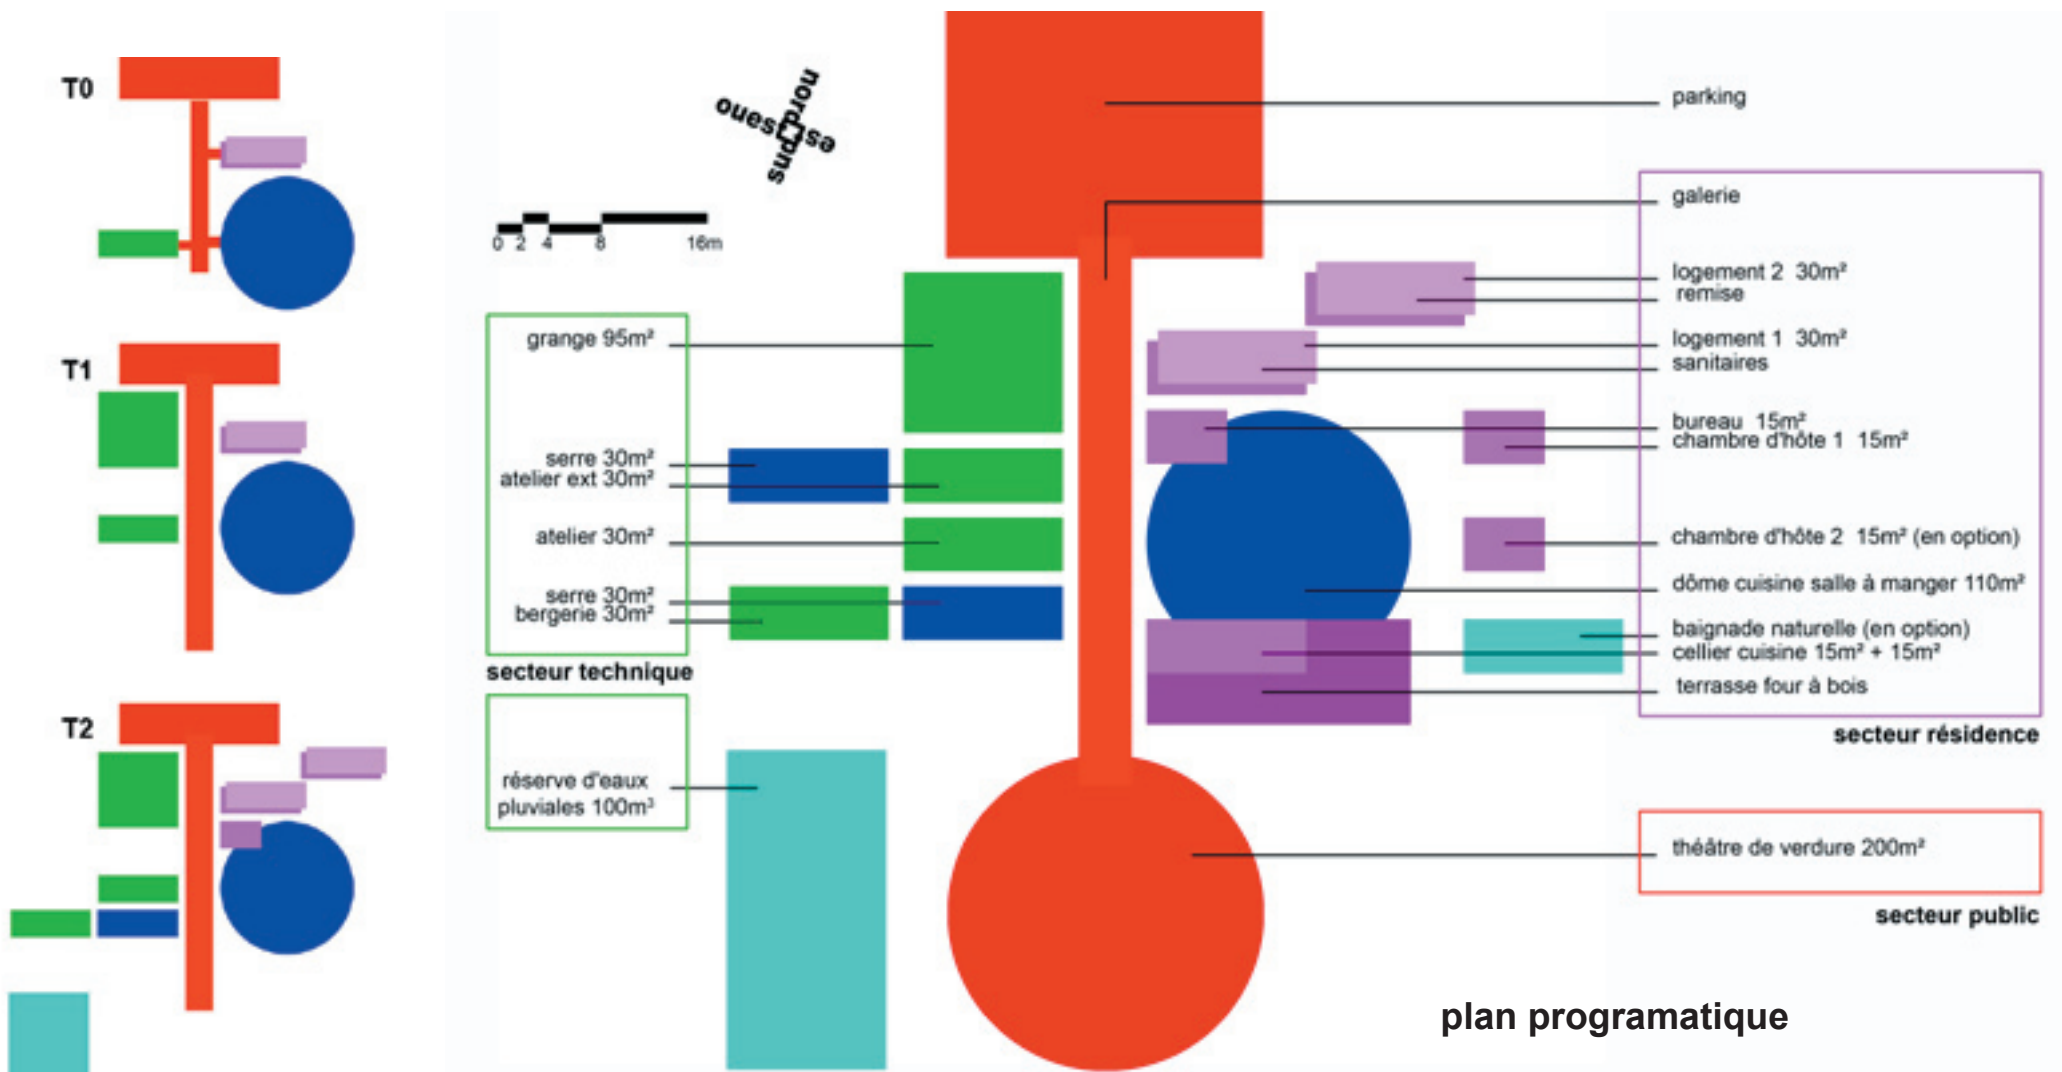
T0

T1

T2

nord
ouest
est
sud

0 2 4 8 16m

parking

galerie

logement 2 30m²
remise

logement 1 30m²
sanitaires

bureau 15m²
chambre d'hôte 1 15m²

chambre d'hôte 2 15m² (en option)

dôme cuisine salle à manger 110m²

baignade naturelle (en option)
cellier cuisine 15m² + 15m²
terrasse four à bois

secteur résidence

grange 95m²

serre 30m²
atelier ext 30m²

atelier 30m²

serre 30m²
bergerie 30m²

secteur technique

réserve d'eaux pluviales 100m³

théâtre de verdure 200m²

secteur public

plan programatique